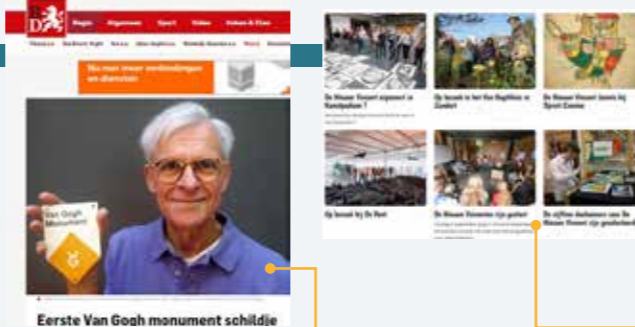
BD

Regio Algemeen Sport Video Vrouw & Vrije

Nu naar meer verbindingen en diensten

Van Gogh Monument

Eerste Van Gogh monument schildje

De Nieuwe Vonsert exposeert in Kunstpodium T

Op bezoek in het Van Goghhuis in Zundert

De Nieuwe Vonsert lanceert bij Sport Zundert

Op bezoek bij De Vert

De Nieuwe Vonsert zijn gestart

De vijftien deelnemers aan De Nieuwe Vonsert zijn geselecteerd